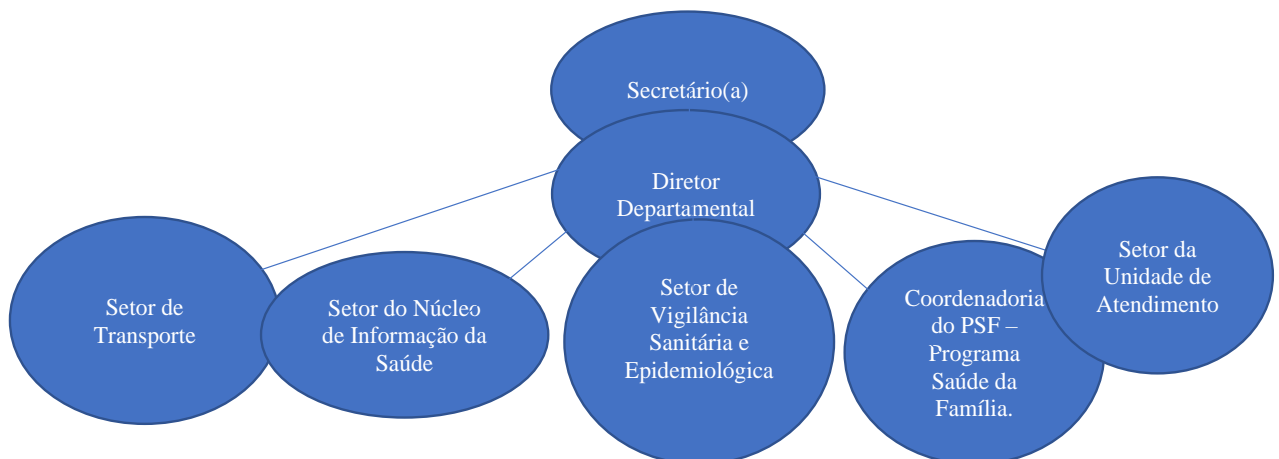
Secretário(a)

Diretor Departamental

Setor de Transporte

Setor do Núcleo de Informação da Saúde

Setor de Vigilância Sanitária e Epidemiológica

Coordenadoria do PSF – Programa Saúde da Família.

Setor da Unidade de Atendimento